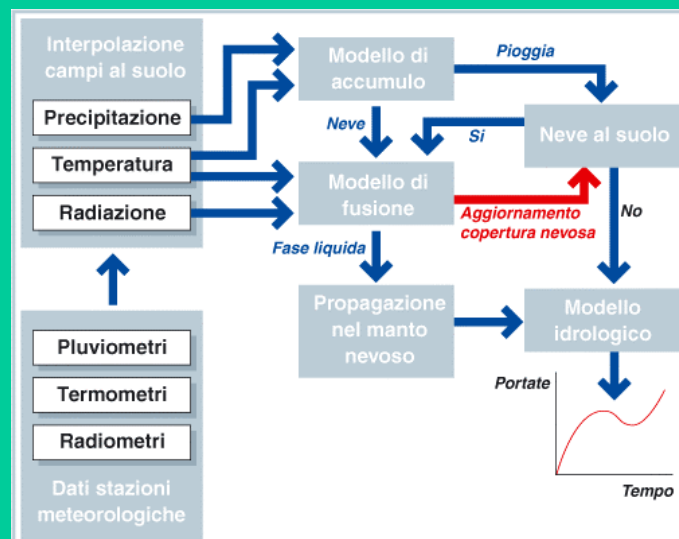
Interpolazione campi al suolo

Precipitazione

Temperatura

Radiazione

Modello di accumulo

Pioggia

Neve

Si

Neve al suolo

Modello di fusione

Aggiornamento copertura nevosa

No

Fase liquida

Propagazione nel manto nevoso

Modello idrologico

Portate

Tempo

Pluviometri

Termometri

Radiometri

Dati stazioni meteorologiche